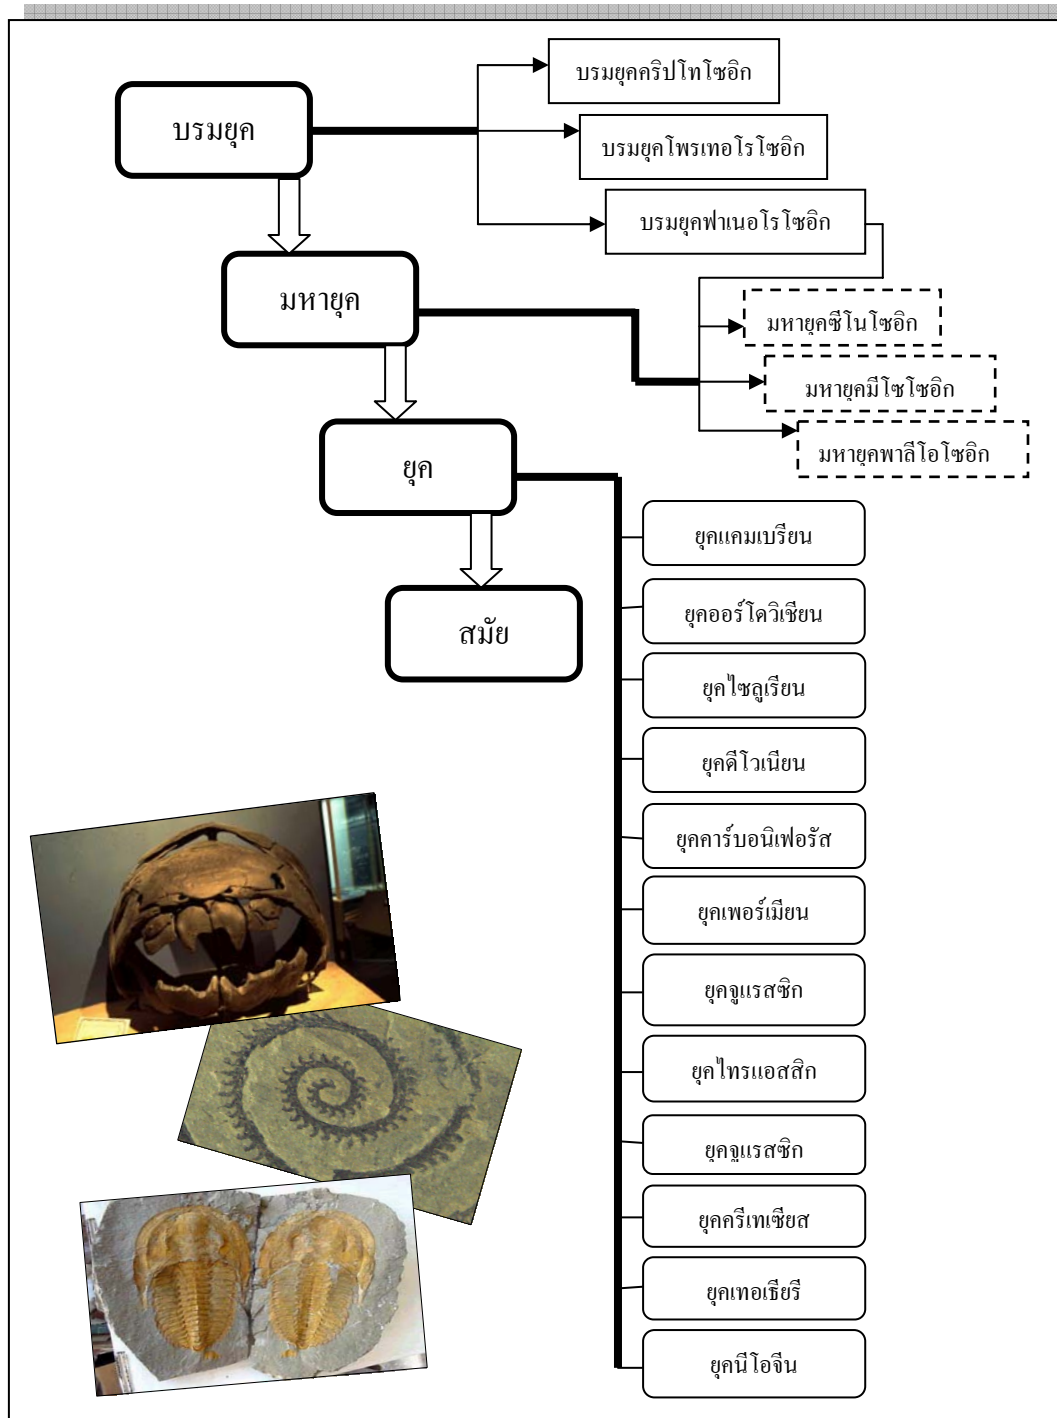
บรมยุค

บรมยุคคริปโทโซอิก

บรมยุคโพรเทอโรโซอิก

บรมยุคฟาเนอโรโซอิก

มหายุค

มหายุคซีโนโซอิก

มหายุคมีโซโซอิก

มหายุคพาลีโอโซอิก

ยุค

สมัย

ยุคแคมเบรียน

ยุคออร์โดวิเชียน

ยุคไซลูเรียน

ยุคดีโวเนียน

ยุคคาร์บอนิเฟอรัส

ยุคเพอร์เมียน

ยุคจูแรสซิก

ยุคไทรแอสสิก

ยุคจูแรสซิก

ยุคครีเทเชียส

ยุคเทอเชียรี

ยุคนีโอจีน